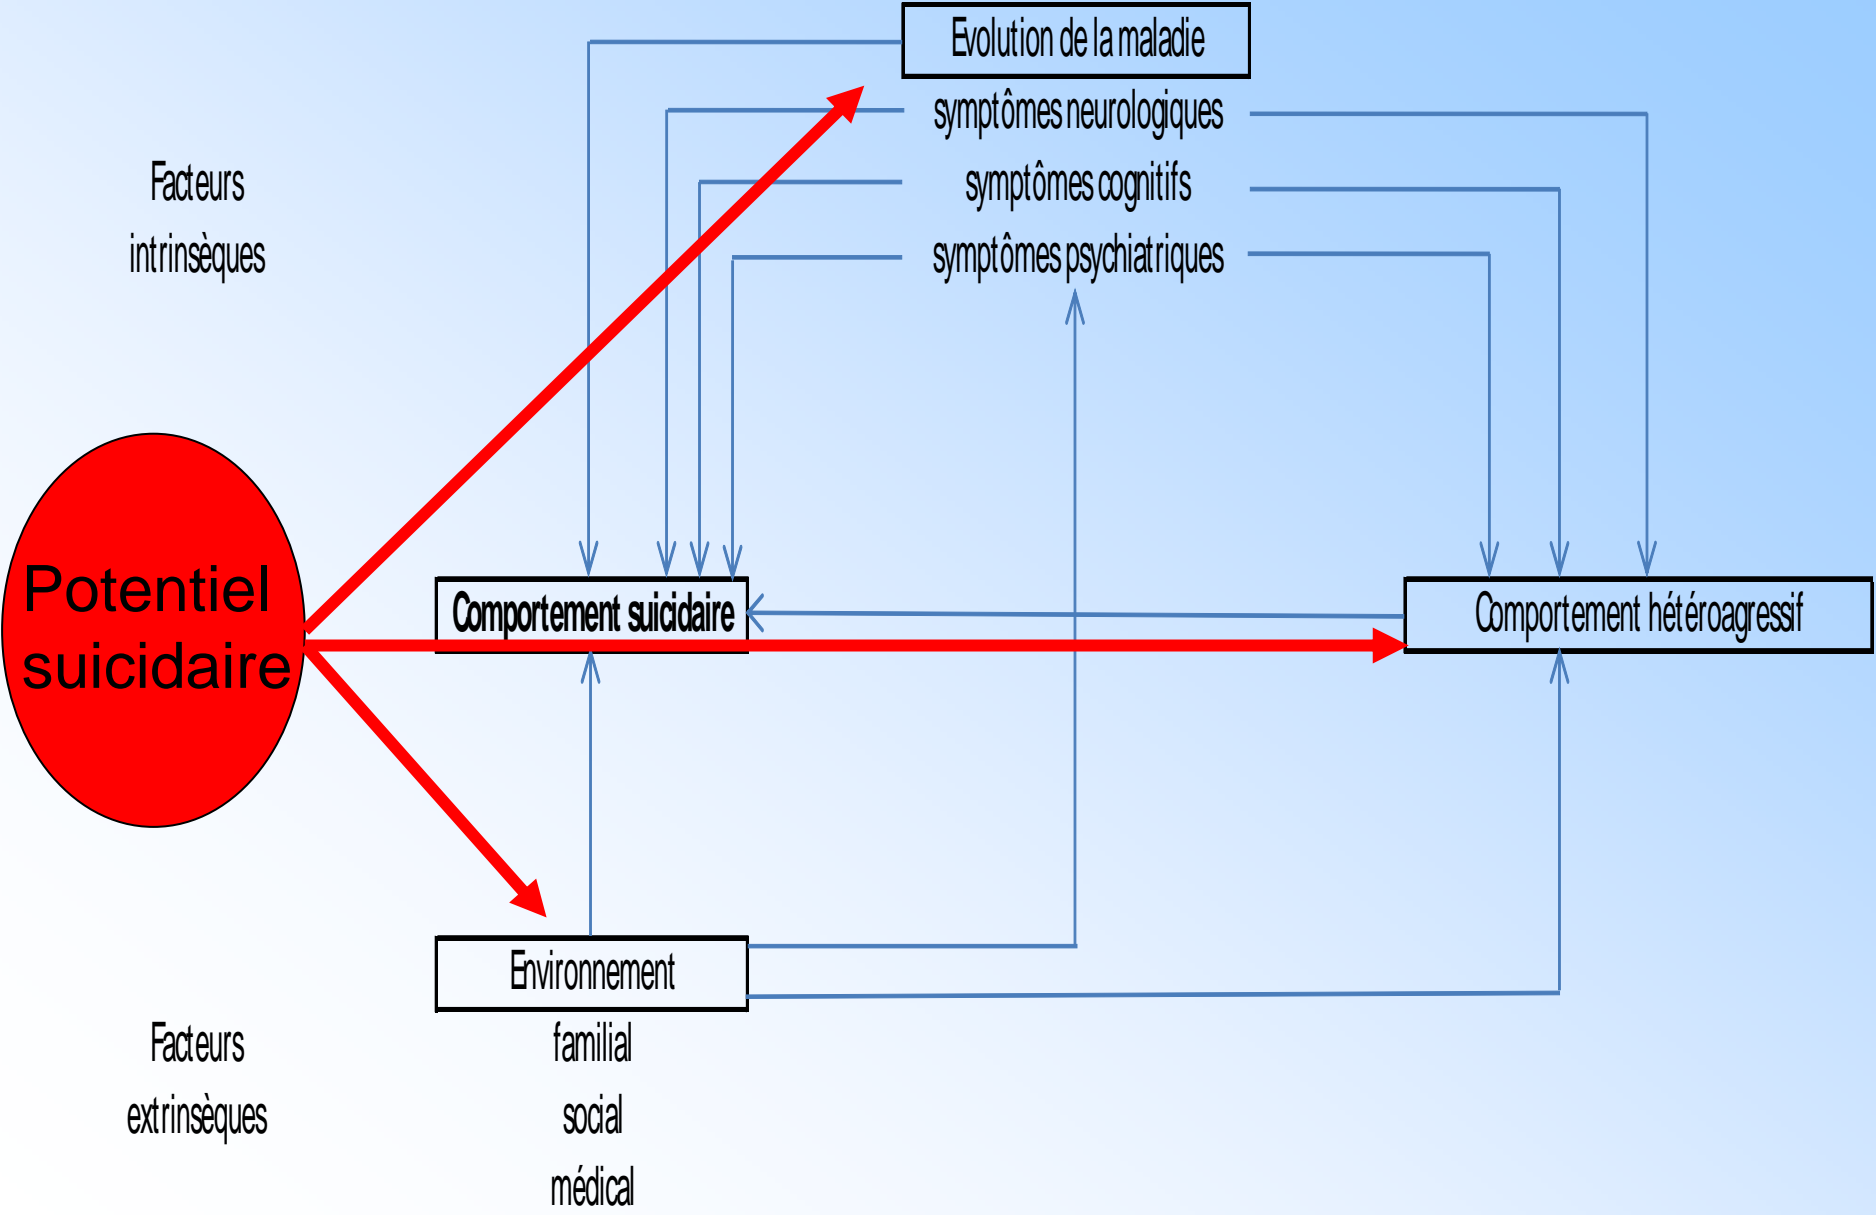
Evolution de la maladie

symptômes neurologiques

symptômes cognitifs

symptômes psychiatriques

Facteurs intrinsèques

Potentiel suicidaire

Comportement suicidaire

Comportement hétéroagressif

Environnement

familial

social

médical

Facteurs extrinsèques